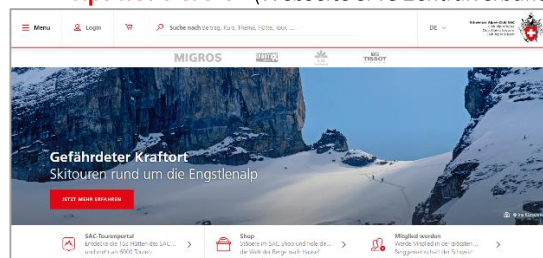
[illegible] (Webseite SAC Zentralverband)

Menu
Login
Suche nach Beitrag, Fahrt, Thema, Hütte, Tour, ...
DE
Schweizer Alpen-Club SAC
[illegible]

MIGROS
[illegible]
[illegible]
TISSOT

Gefährdeter Kraftort
Skitouren rund um die Engstlenalp

JETZT MEHR ERFAHREN

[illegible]

SAC-Tourenportal
Entdecke die 150 Hütten des SAC ... und mehr als 8000 Touren

Shop
Stöbere im SAC-Shop und hole dir ... die Welt der Berge nach Hause!

Mitglied werden
Werde Mitglied in der grössten ... Bergegemeinschaft der Schweiz